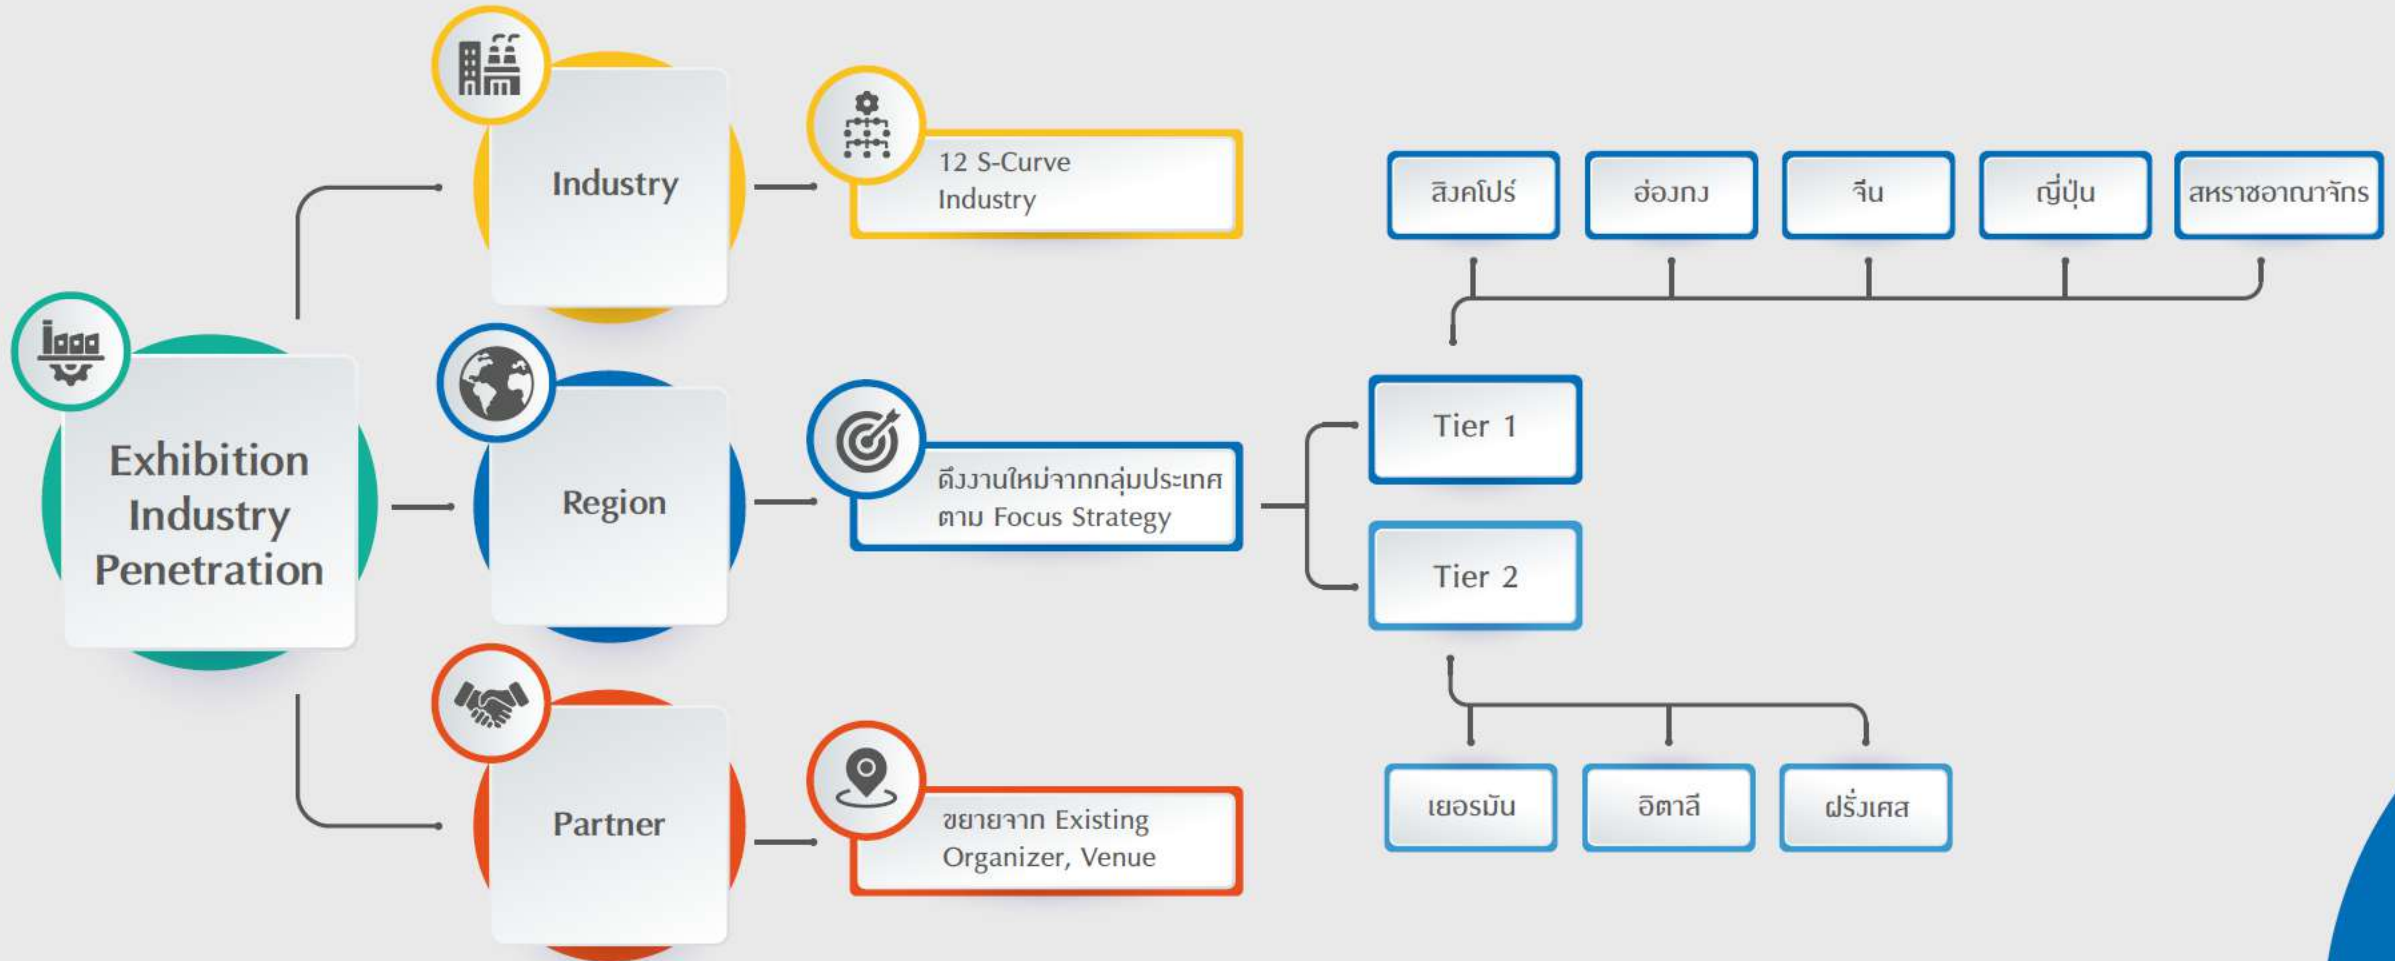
Exhibition Industry Penetration

Industry

12 S-Curve Industry

Region

ดึงงานใหม่จากกลุ่มประเทศ ตาม Focus Strategy

Partner

ขยายจาก Existing Organizer, Venue

สิงคโปร์

ฮ่องกง

จีน

ญี่ปุ่น

สหราชอาณาจักร

Tier 1

Tier 2

เยอรมัน

อิตาลี

ฝรั่งเศส